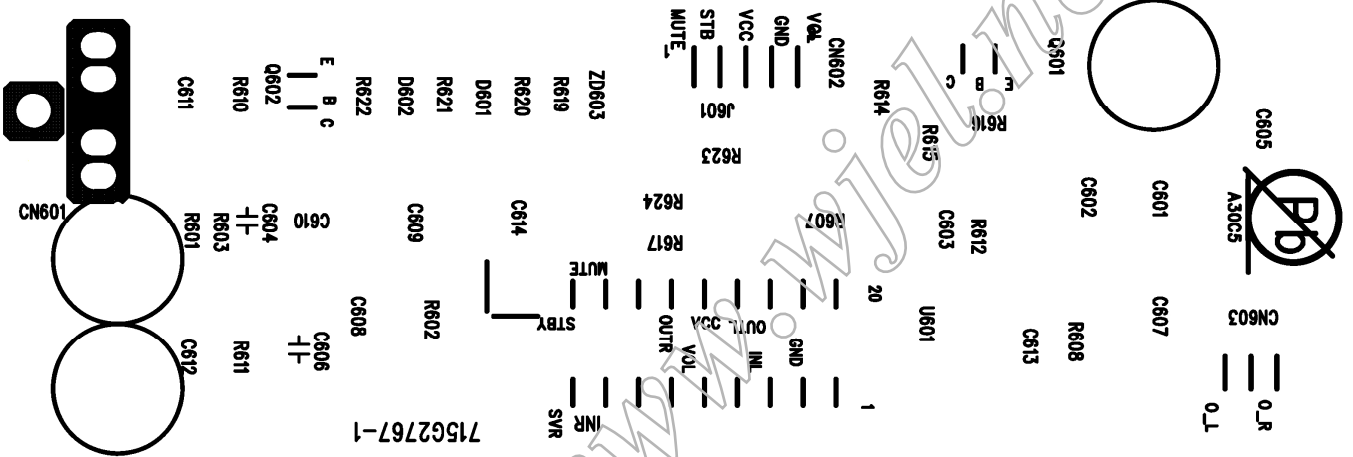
MUTE_
STB
VCC
GND
VOL
CN602
J601
Q501
E
B
C
R614
C
B
E
R615
R616
C605
C611
R610
Q602
E
B
C
R622
D602
R621
D601
R620
R619
ZD603
R623
C602
C601
A30C5
Pb
CN601
R601
R603
C604
C610
C609
C614
R624
R607
C603
R612
R617
MUTE
20
C608
R602
STBY
OUTR
VCC
OUTL
U601
C607
CN603
C612
R611
C606
VOL
INL
GND
C613
R608
SVR
INR
1
715G2767-1
O_L
O_R
www.wjel.net